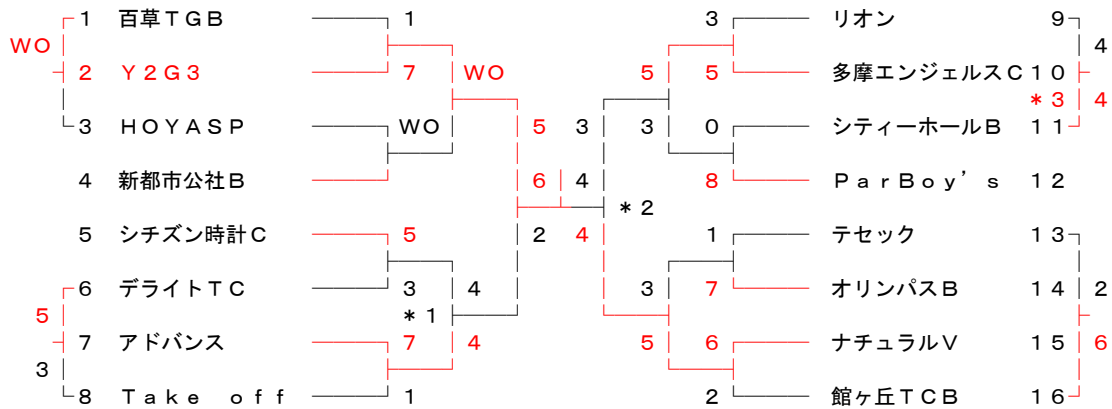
WO
1 百草ＴＧＢ
2 Ｙ２Ｇ３
3 ＨＯＹＡＳＰ
4 新都市公社Ｂ
5 シチズン時計Ｃ
5
6 デライトＴＣ
7 アドバンス
3
8 Ｔａｋｅ ｏｆｆ

1
7
WO
WO
5
7
3
4
1
4
＊１
4

5 3
6 4
2 4
＊２

3
5 5
3 0
8
1
3 7
5 6
2

リオン 9
多摩エンジェルスＣ 10
4
＊３ 4
シティーホールＢ 11
ＰａｒＢｏｙ’ｓ 12
テセック 13
オリンパスＢ 14
2
ナチュラルＶ 15
6
館ヶ丘ＴＣＢ 16